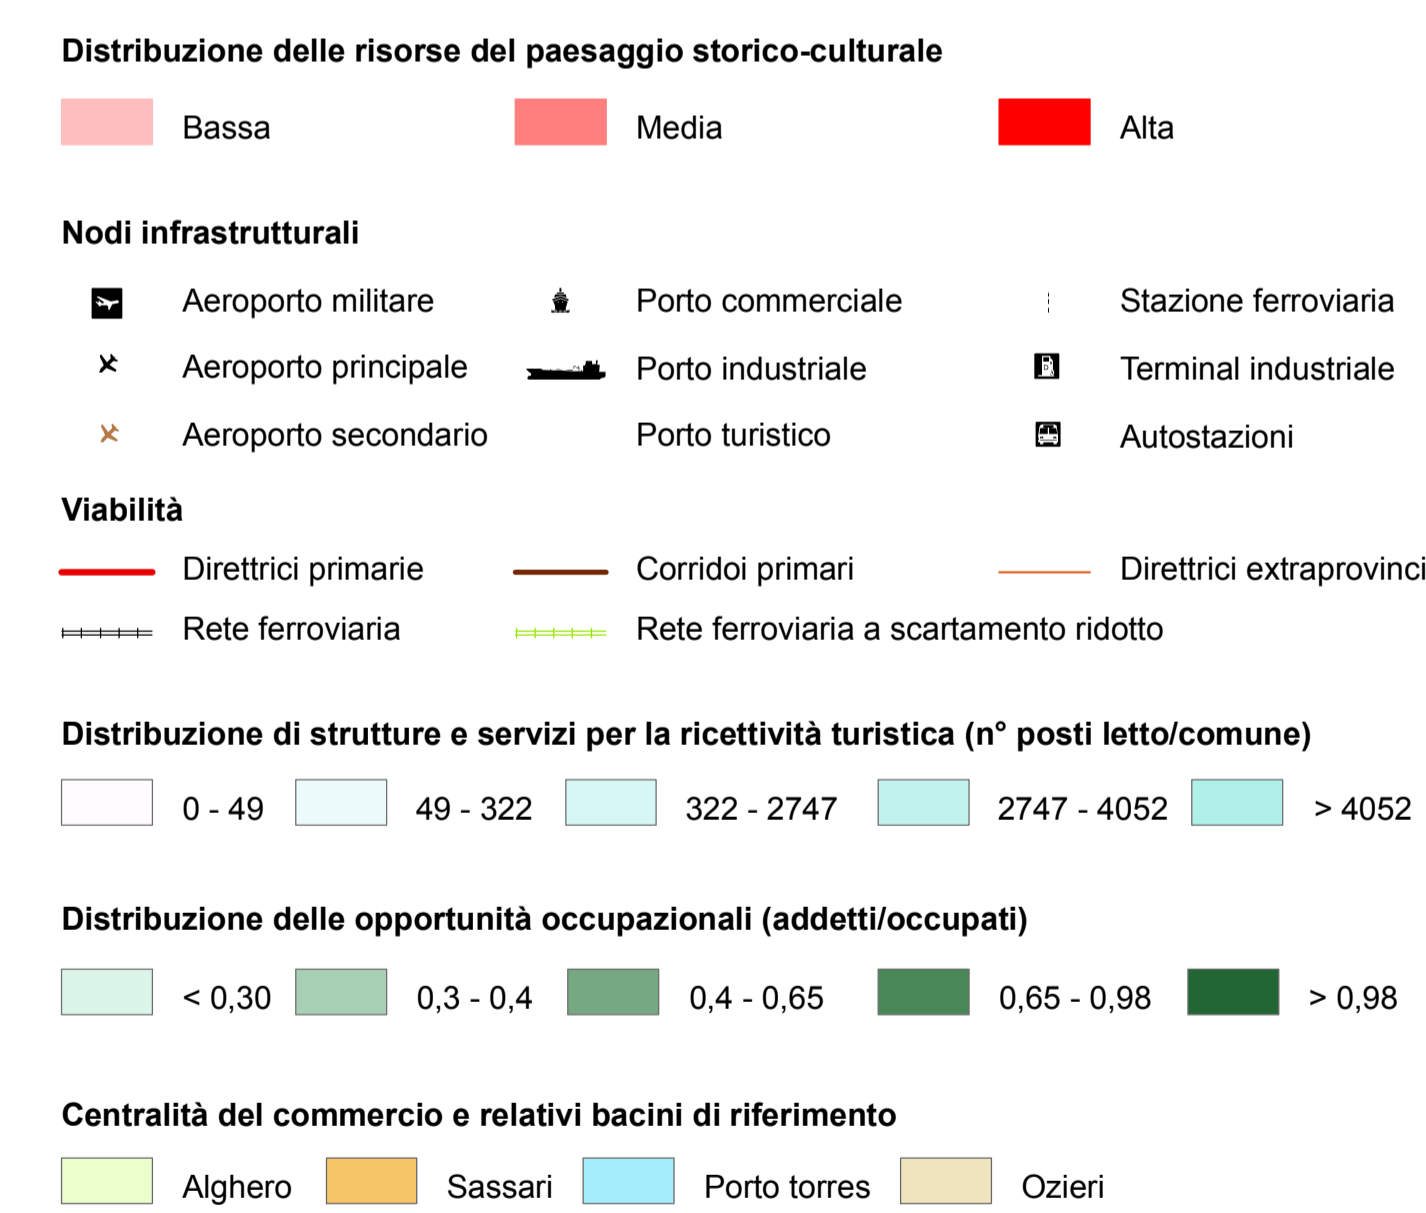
Distribuzione delle risorse del paesaggio storico-culturale

Bassa Media Alta

Nodi infrastrutturali

Aeroporto militare
Porto commerciale
Stazione ferroviaria
Aeroporto principale
Porto industriale
Terminal industriale
Aeroporto secondario
Porto turistico
Autostazioni

Viabilità

Direttrici primarie
Corridoi primari
Direttrici extraprovinci
Rete ferroviaria
Rete ferroviaria a scartamento ridotto

Distribuzione di strutture e servizi per la ricettività turistica (n° posti letto/comune)

0 - 49 49 - 322 322 - 2747 2747 - 4052 > 4052

Distribuzione delle opportunità occupazionali (addetti/occupati)

< 0,30 0,3 - 0,4 0,4 - 0,65 0,65 - 0,98 > 0,98

Centralità del commercio e relativi bacini di riferimento

Alghero Sassari Porto torres Ozieri